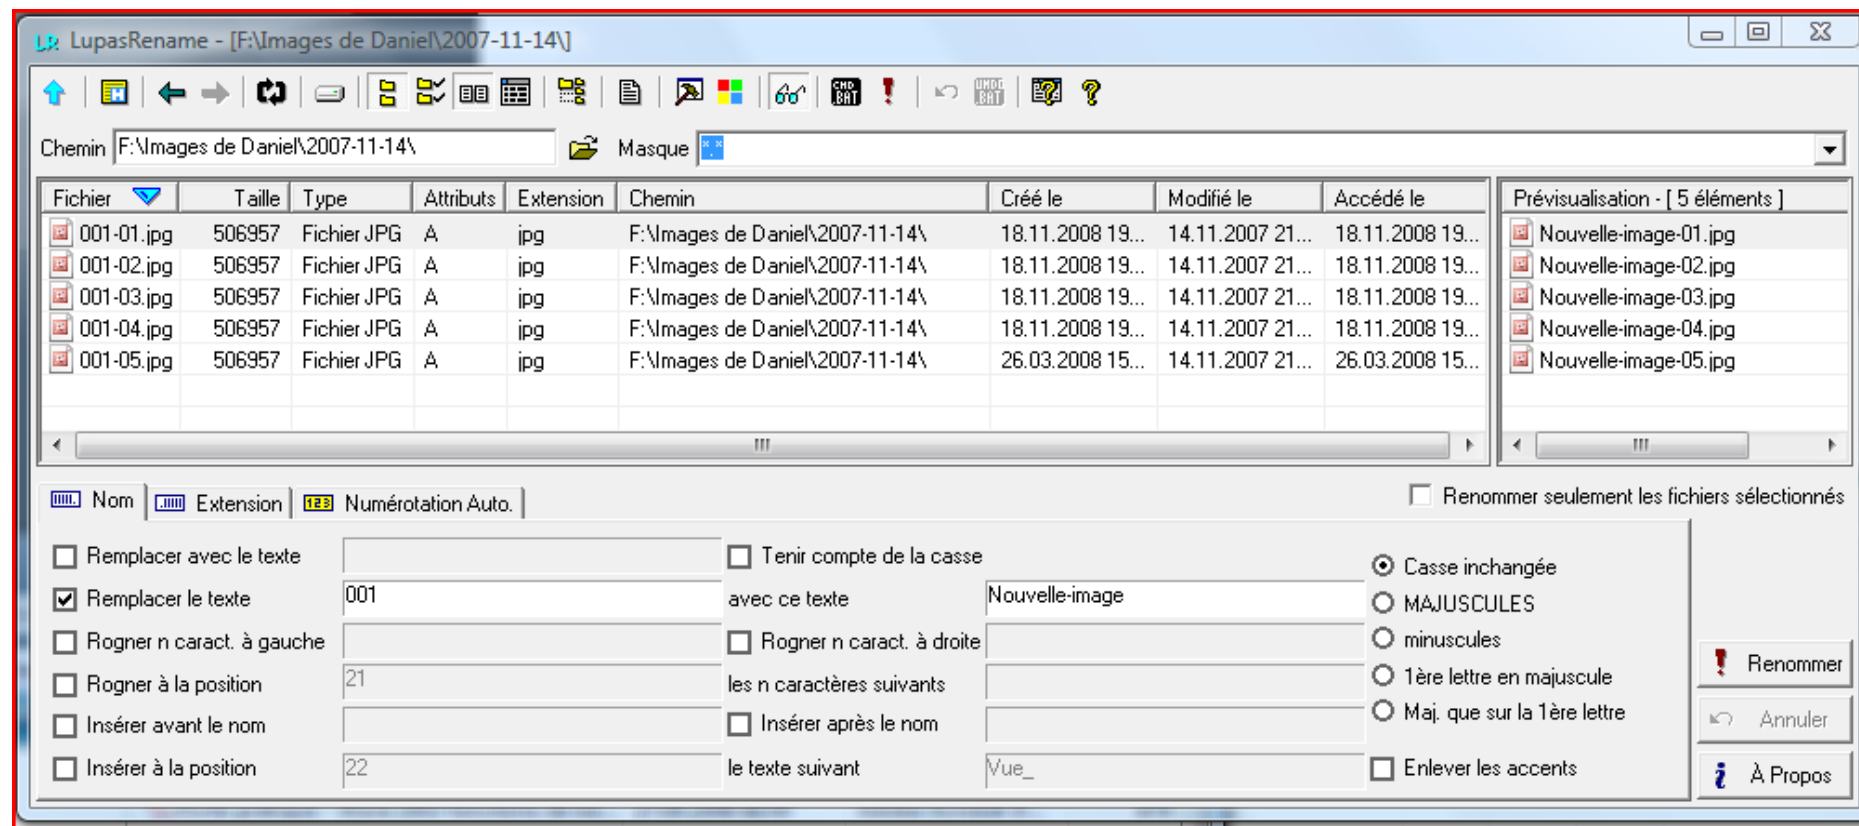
LupasRename - [F:\Images de Daniel\2007-11-14\]

Chemin F:\Images de Daniel\2007-11-14\ Masque *.*

| Fichier | Taille | Type | Attributs | Extension | Chemin | Créé le | Modifié le | Accédé le |
|---|---|---|---|---|---|---|---|---|
| 001-01.jpg | 506957 | Fichier JPG | A | jpg | F:\Images de Daniel\2007-11-14\ | 18.11.2008 19... | 14.11.2007 21... | 18.11.2008 19... |
| 001-02.jpg | 506957 | Fichier JPG | A | jpg | F:\Images de Daniel\2007-11-14\ | 18.11.2008 19... | 14.11.2007 21... | 18.11.2008 19... |
| 001-03.jpg | 506957 | Fichier JPG | A | jpg | F:\Images de Daniel\2007-11-14\ | 18.11.2008 19... | 14.11.2007 21... | 18.11.2008 19... |
| 001-04.jpg | 506957 | Fichier JPG | A | jpg | F:\Images de Daniel\2007-11-14\ | 18.11.2008 19... | 14.11.2007 21... | 18.11.2008 19... |
| 001-05.jpg | 506957 | Fichier JPG | A | jpg | F:\Images de Daniel\2007-11-14\ | 26.03.2008 15... | 14.11.2007 21... | 26.03.2008 15... |

Prévisualisation - [ 5 éléments ]
Nouvelle-image-01.jpg
Nouvelle-image-02.jpg
Nouvelle-image-03.jpg
Nouvelle-image-04.jpg
Nouvelle-image-05.jpg

Nom Extension Numérotation Auto.

Renommer seulement les fichiers sélectionnés

Remplacer avec le texte
Tenir compte de la casse
Remplacer le texte 001 avec ce texte Nouvelle-image
Rogner n caract. à gauche
Rogner n caract. à droite
Rogner à la position 21 les n caractères suivants
Insérer avant le nom
Insérer après le nom
Insérer à la position 22 le texte suivant Vue_

Casse inchangée
MAJUSCULES
minuscules
1ère lettre en majuscule
Maj. que sur la 1ère lettre
Enlever les accents

Renommer
Annuler
À Propos